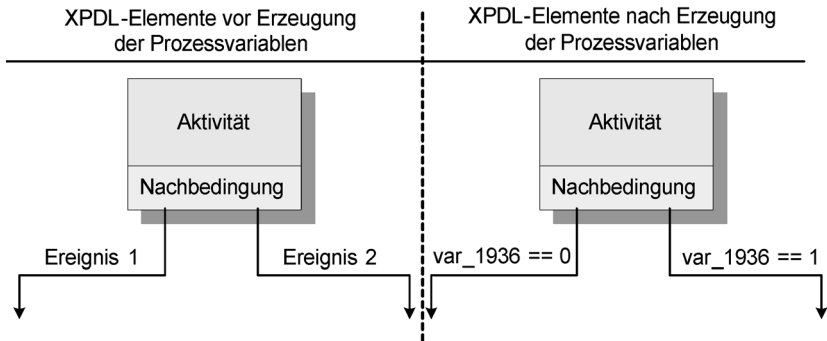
XPDL-Elemente vor Erzeugung der Prozessvariablen

Aktivität

Nachbedingung

Ereignis 1

Ereignis 2

XPDL-Elemente nach Erzeugung der Prozessvariablen

Aktivität

Nachbedingung

var_1936 == 0

var_1936 == 1